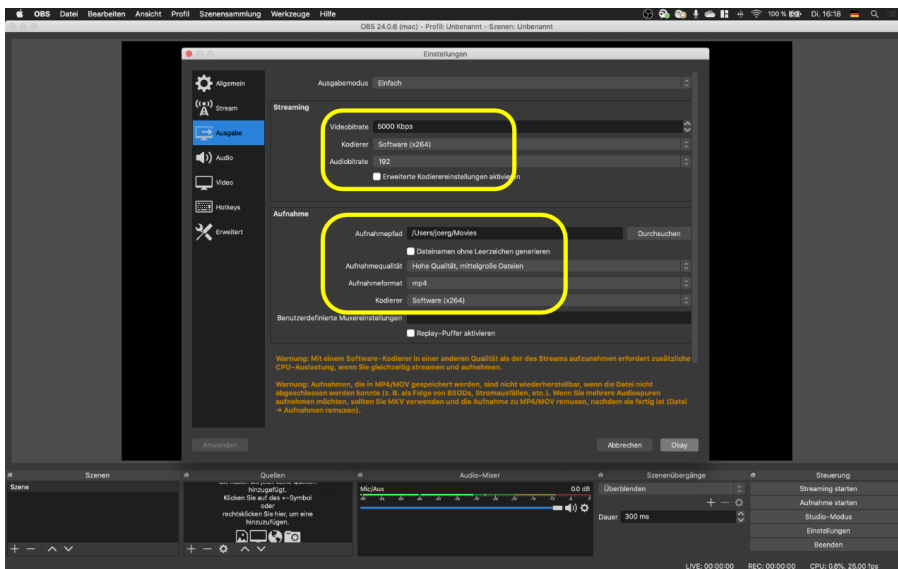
OBS Datei Bearbeiten Ansicht Profil Szenensammlung Werkzeuge Hilfe
100 % Di. 16:18

OBS 24.0.6 (mac) - Profil: Unbenannt - Szenen: Unbenannt

Einstellungen

Allgemein
Stream
Ausgabe
Audio
Video
Hotkeys
Erweitert

Ausgabemodus Einfach

Streaming

Videobitrate 5000 Kbps
Kodierer Software (x264)
Audiobitrate 192
Erweiterte Kodierereinstellungen aktivieren

Aufnahme

Aufnahmepfad /Users/joerg/Movies Durchsuchen
Dateinamen ohne Leerzeichen generieren
Aufnahmequalität Hohe Qualität, mittelgroße Dateien
Aufnahmeformat mp4
Kodierer Software (x264)
Benutzerdefinierte Muxereinstellungen
Replay-Puffer aktivieren

Warnung: Mit einem Software-Kodierer in einer anderen Qualität als der des Streams aufzunehmen erfordert zusätzliche CPU-Auslastung, wenn Sie gleichzeitig streamen und aufnehmen.

Warnung: Aufnahmen, die in MP4/MOV gespeichert werden, sind nicht wiederherstellbar, wenn die Datei nicht abgeschlossen werden konnte (z. B. als Folge von BSODs, Stromausfällen, etc.). Wenn Sie mehrere Audiospuren aufnehmen möchten, sollten Sie MKV verwenden und die Aufnahme zu MP4/MOV remuxen, nachdem sie fertig ist (Datei → Aufnahmen remuxen).

Anwenden Abbrechen Okay

Szenen
Szene

Quellen
hinzugefügt. Klicken Sie auf das +-Symbol oder rechtsklicken Sie hier, um eine hinzuzufügen.

Audio-Mixer
Mic/Aux 0.0 dB

Szenenübergänge
Überblenden
Dauer 300 ms

Steuerung
Streaming starten
Aufnahme starten
Studio-Modus
Einstellungen
Beenden

LIVE: 00:00:00 REC: 00:00:00 CPU: 0.8%, 25.00 fps